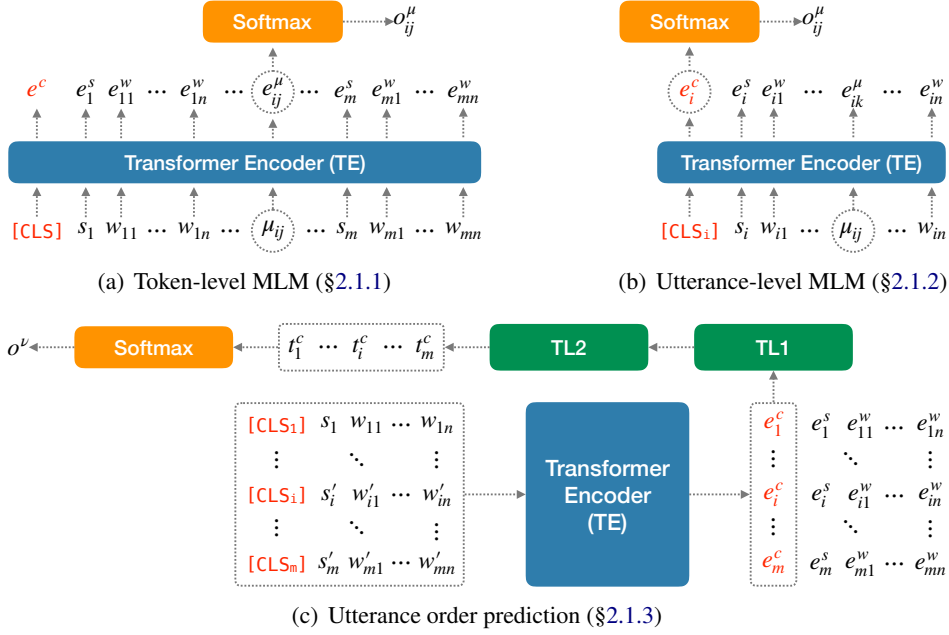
Softmax $o^{\mu}_{ij}$

$e^c$ $e^s_1$ $e^w_{11}$ ⋯ $e^w_{1n}$ ⋯ $e^{\mu}_{ij}$ ⋯ $e^s_m$ $e^w_{m1}$ ⋯ $e^w_{mn}$

Transformer Encoder (TE)

[CLS] $s_1$ $w_{11}$ ⋯ $w_{1n}$ ⋯ $\mu_{ij}$ ⋯ $s_m$ $w_{m1}$ ⋯ $w_{mn}$

(a) Token-level MLM (§2.1.1)

Softmax $o^{\mu}_{ij}$

$e^c_i$ $e^s_i$ $e^w_{i1}$ ⋯ $e^{\mu}_{ik}$ ⋯ $e^w_{in}$

Transformer Encoder (TE)

[CLSi] $s_i$ $w_{i1}$ ⋯ $\mu_{ij}$ ⋯ $w_{in}$

(b) Utterance-level MLM (§2.1.2)

$o^{\nu}$ Softmax $t^c_1$ ⋯ $t^c_i$ ⋯ $t^c_m$ TL2 TL1

[CLS1] $s_1$ $w_{11}$ ⋯ $w_{1n}$
⋮ ⋱ ⋮
[CLSi] $s'_i$ $w'_{i1}$ ⋯ $w'_{in}$
⋮ ⋱ ⋮
[CLSm] $s'_m$ $w'_{m1}$ ⋯ $w'_{mn}$

Transformer Encoder (TE)

$e^c_1$ $e^s_1$ $e^w_{11}$ ⋯ $e^w_{1n}$
⋮ ⋱ ⋮
$e^c_i$ $e^s_i$ $e^w_{i1}$ ⋯ $e^w_{in}$
⋮ ⋱ ⋮
$e^c_m$ $e^s_m$ $e^w_{m1}$ ⋯ $e^w_{mn}$

(c) Utterance order prediction (§2.1.3)